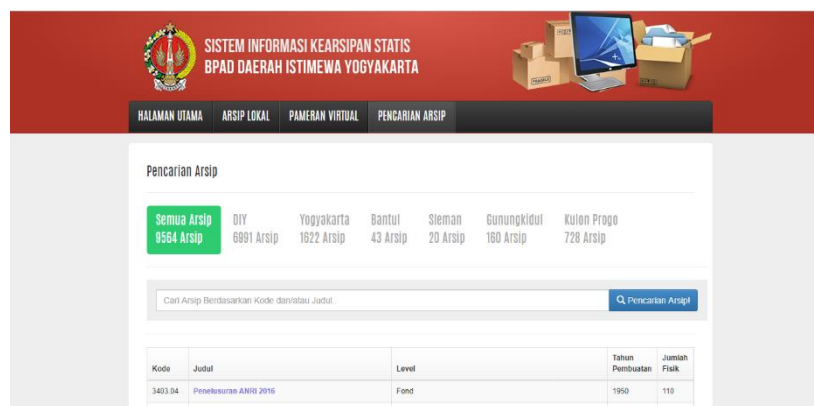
SISTEM INFORMASI KEARSIPAN STATIS
BPAD DAERAH ISTIMEWA YOGYAKARTA

HALAMAN UTAMA ARSIP LOKAL PAMERAN VIRTUAL PENCARIAN ARSIP

Pencarian Arsip

Semua Arsip 9564 Arsip
DIY 6991 Arsip
Yogyakarta 1622 Arsip
Bantul 43 Arsip
Sleman 20 Arsip
Gunungkidul 160 Arsip
Kulon Progo 728 Arsip

Cari Arsip Berdasarkan Kode dan/atau Judul...

Pencarian Arsip!

| Kode | Judul | Level | Tahun Pembuatan | Jumlah Fisik |
|---|---|---|---|---|
| 3403.04 | Penelusuran ANRI 2016 | Fond | 1950 | 110 |